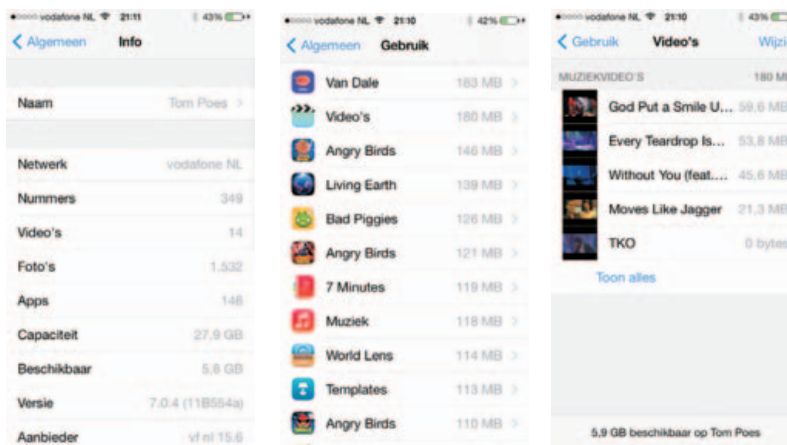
vodafone NL 21:11 43%

Algemeen Info

Naam Tom Poes

Netwerk vodafone NL

Nummers 349

Video's 14

Foto's 1.532

Apps 146

Capaciteit 27,9 GB

Beschikbaar 5,8 GB

Versie 7.0.4 (11B554a)

Aanbieder vf nl 15.6

vodafone NL 21:10 42%

Algemeen Gebruik

Van Dale 183 MB

Video's 180 MB

Angry Birds 146 MB

Living Earth 139 MB

Bad Piggies 126 MB

Angry Birds 121 MB

7 Minutes 119 MB

Muziek 118 MB

World Lens 114 MB

Templates 113 MB

Angry Birds 110 MB

vodafone NL 21:10 43%

Gebruik Video's Wijzi

MUZIEKVIDEO'S 180 M

God Put a Smile U... 59,6 MB

Every Teardrop Is... 53,8 MB

Without You (feat.... 45,6 MB

Moves Like Jagger 21,3 MB

TKO 0 bytes

Toon alles

5,9 GB beschikbaar op Tom Poes